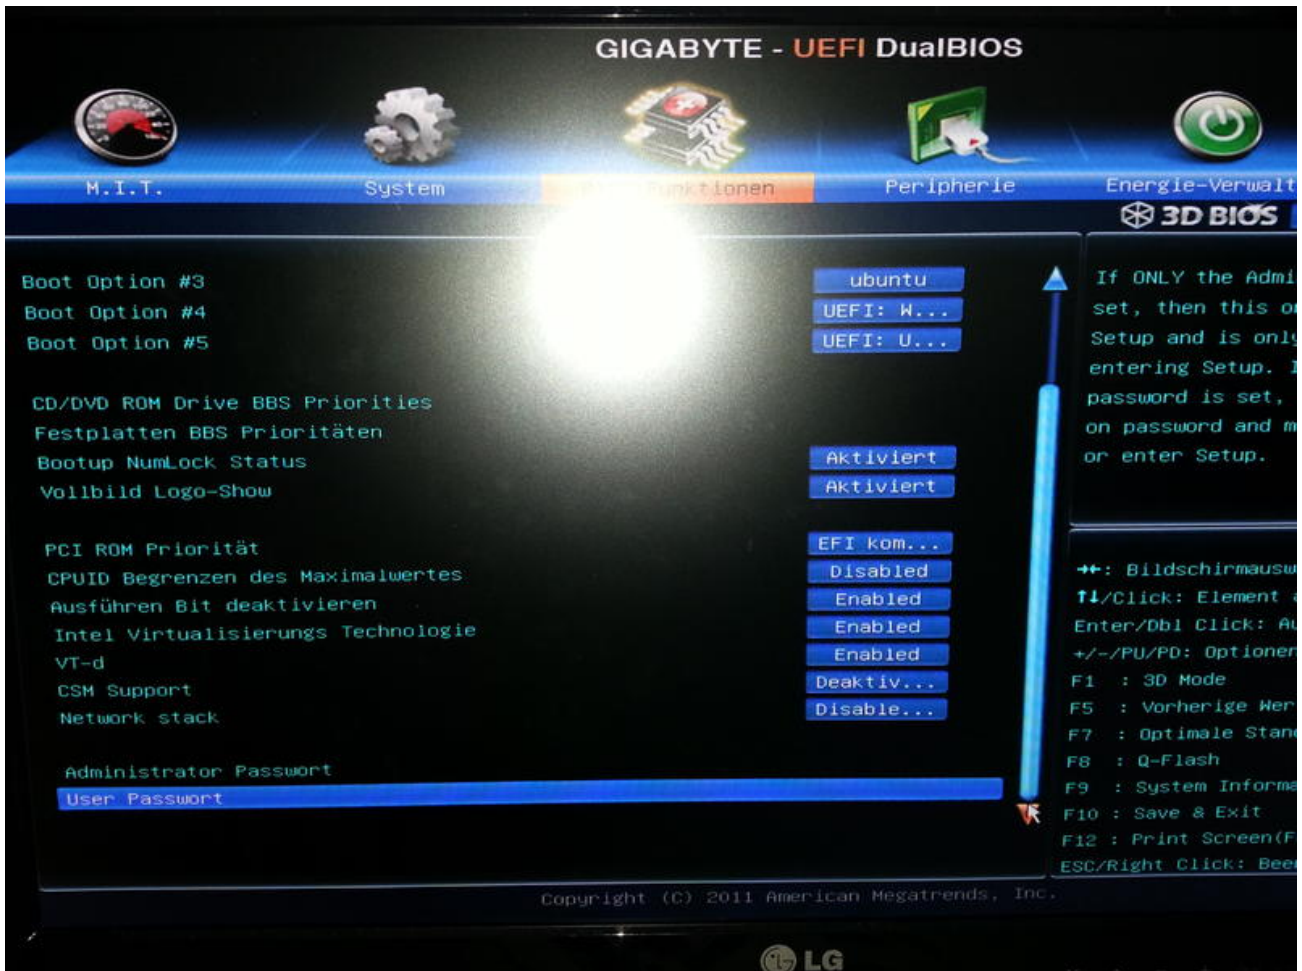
GIGABYTE - UEFI DualBIOS

M.I.T.
System
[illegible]funktionen
Peripherie
Energie-Verwalt

3D BIOS

Boot Option #3 ubuntu
Boot Option #4 UEFI: W...
Boot Option #5 UEFI: U...

CD/DVD ROM Drive BBS Priorities
Festplatten BBS Prioritäten
Bootup NumLock Status Aktiviert
Vollbild Logo-Show Aktiviert

PCI ROM Priorität EFI kom...
CPUID Begrenzen des Maximalwertes Disabled
Ausführen Bit deaktivieren Enabled
Intel Virtualisierungs Technologie Enabled
VT-d Enabled
CSM Support Deaktiv...
Network stack Disable...

Administrator Passwort
User Passwort

If ONLY the Admi
set, then this o
Setup and is onl
entering Setup.
password is set,
on password and m
or enter Setup.

→←: Bildschirmausw
↑↓/Click: Element
Enter/Dbl Click: A
+/-/PU/PD: Optione
F1 : 3D Mode
F5 : Vorherige Wer
F7 : Optimale Stan
F8 : Q-Flash
F9 : System Informa
F10 : Save & Exit
F12 : Print Screen(F
ESC/Right Click: Bee

Copyright (C) 2011 American Megatrends, Inc.

LG